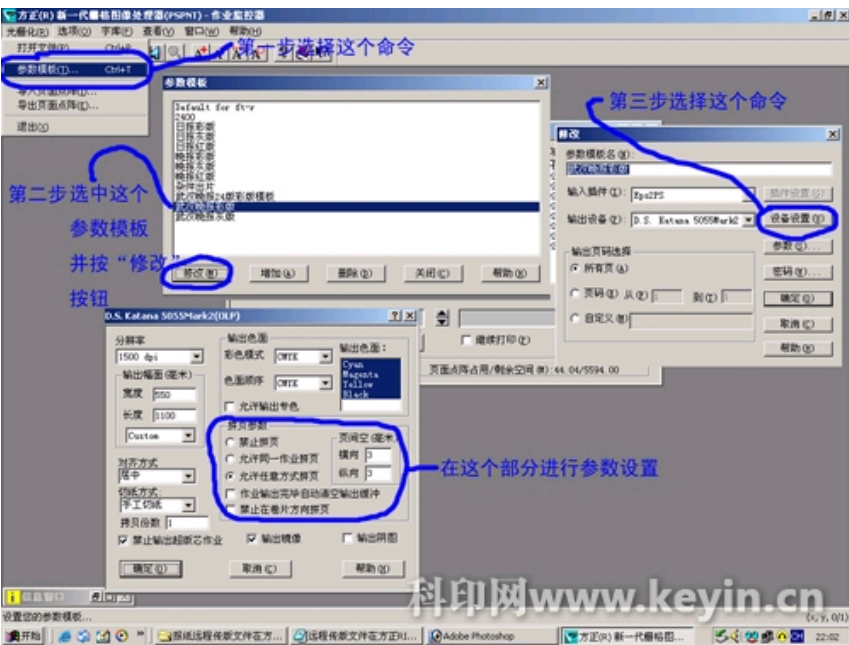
方正(R) 新一代栅格图像处理器(PSPNT) - 作业监控器

光栅化(R) 选项(O) 字库(F) 查看(V) 窗口(W) 帮助(H)

打开文件(F)... Ctrl+O
参数模板(T)... Ctrl+T
导入页面点阵(I)...
导出页面点阵(E)...
退出(X)

第一步选择这个命令

参数模板

Default for ftv-r
2400
日报彩版
日报灰版
日报红版
晚报彩版
晚报灰版
晚报红版
杂志彩版
武汉晚报24版彩版模板
武汉晚报彩版
武汉晚报灰版

修改(M) 增加(A) 删除(D) 关闭(C) 帮助(H)

第二步选中这个参数模板并按“修改”按钮

第三步选择这个命令

修改

参数模板名(N):
武汉晚报彩版

输入插件(I): Eps2PS
插件设置(S)...

输出设备(O): D.S. Katana 5055Mark2
设备设置(E)...

输出页码选择
所有页(A)
页码(R) 从(F) 到(T)
自定义(M)

参数(P)...
密码(W)...
确定(O)
取消(C)
帮助(H)

D.S. Katana 5055Mark2(DLP)

分辨率
1500 dpi
输出幅面(毫米)
宽度 550
长度 1100
Custom

输出色面
彩色模式 CMYK
色面顺序 CMYK
允许输出专色

输出色面:
Cyan
Magenta
Yellow
Black

拼页参数
禁止拼页
允许同一作业拼页
允许任意方式拼页
作业输出完毕自动清空输出缓冲
禁止在卷片方向拼页

页间空(毫米)
横向 3
纵向 3

对齐方式
居中
切纸方式
手工切纸
拼页份数 1
禁止输出超断芯作业
输出镜像
输出阴图

确定(O) 取消(C) 帮助(H)

继续打印(P)
页面点阵占用/剩余空间(M): 44.04/5594.00

在这个部分进行参数设置

信息窗口

设置您的参数模板...

开始

报纸远程传版文件在方...
远程传版文件在方正RI...
Adobe Photoshop
方正(R) 新一代栅格图...

22:02

科印网www.keyin.cn